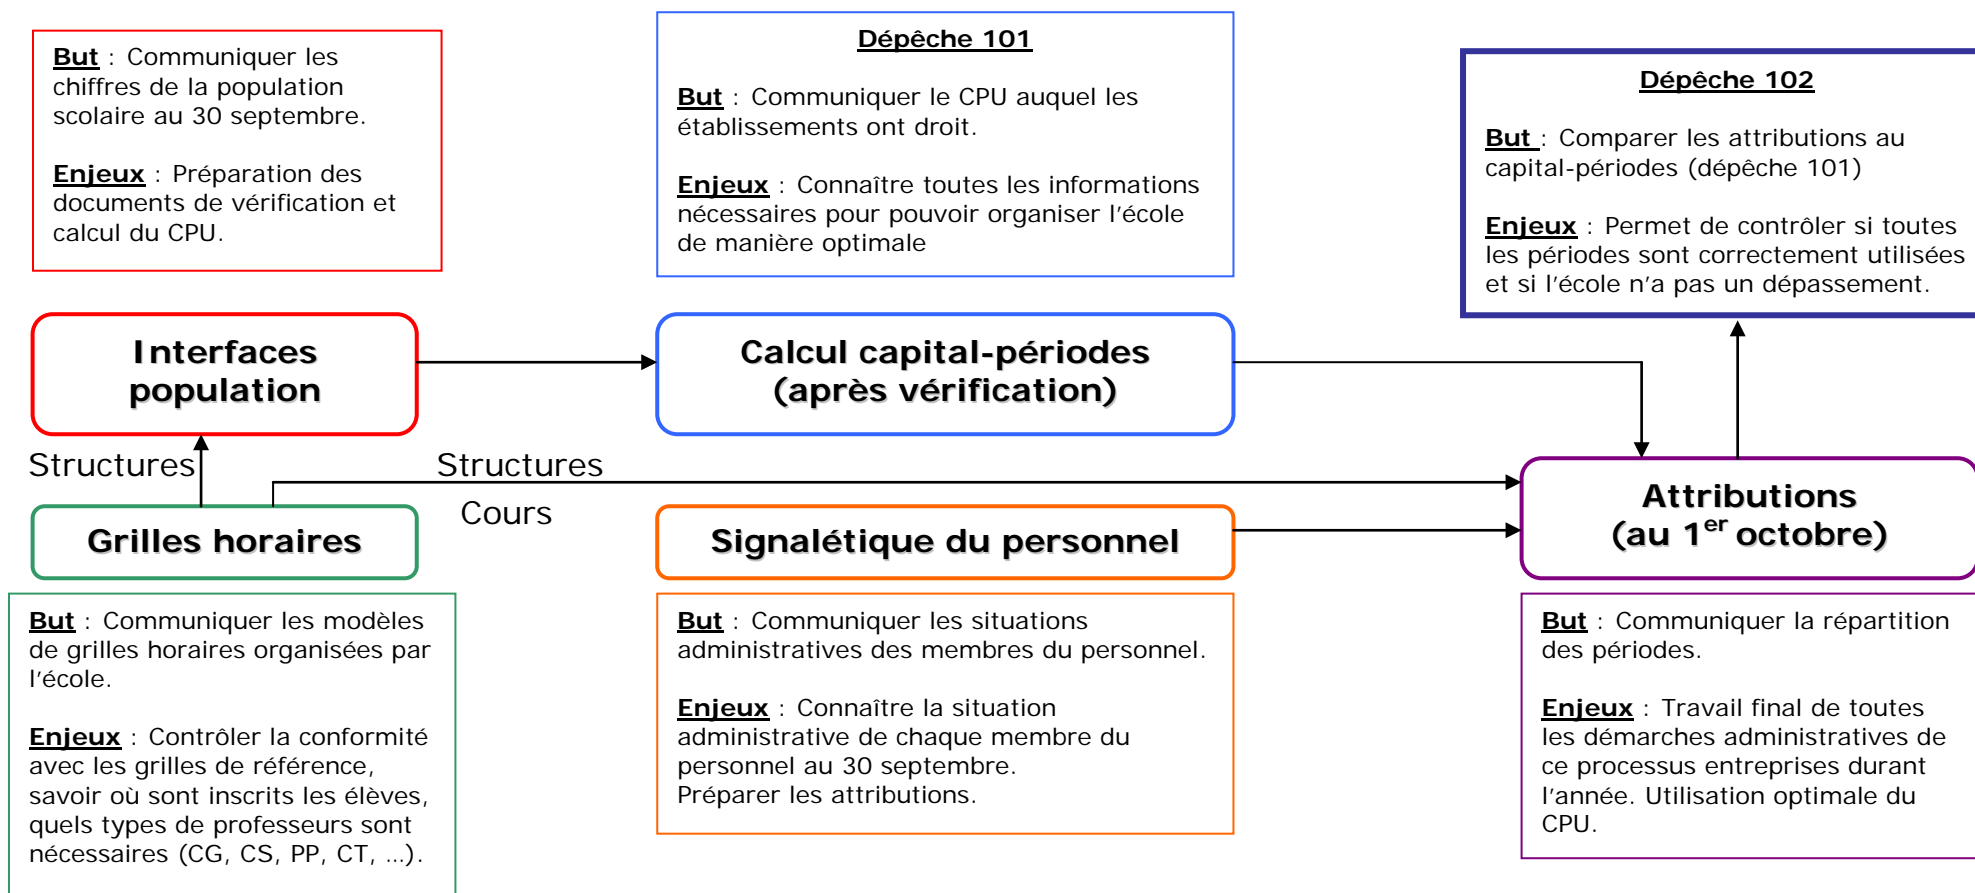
But : Communiquer les chiffres de la population scolaire au 30 septembre.

Enjeux : Préparation des documents de vérification et calcul du CPU.

Dépêche 101

But : Communiquer le CPU auquel les établissements ont droit.

Enjeux : Connaître toutes les informations nécessaires pour pouvoir organiser l'école de manière optimale

Dépêche 102

But : Comparer les attributions au capital-périodes (dépêche 101)

Enjeux : Permet de contrôler si toutes les périodes sont correctement utilisées et si l'école n'a pas un dépassement.

Interfaces population

Calcul capital-périodes (après vérification)

Structures

Structures

Cours

Grilles horaires

Signalétique du personnel

Attributions (au 1$^{er}$ octobre)

But : Communiquer les modèles de grilles horaires organisées par l'école.

Enjeux : Contrôler la conformité avec les grilles de référence, savoir où sont inscrits les élèves, quels types de professeurs sont nécessaires (CG, CS, PP, CT, ...).

But : Communiquer les situations administratives des membres du personnel.

Enjeux : Connaître la situation administrative de chaque membre du personnel au 30 septembre.
Préparer les attributions.

But : Communiquer la répartition des périodes.

Enjeux : Travail final de toutes les démarches administratives de ce processus entreprises durant l'année. Utilisation optimale du CPU.